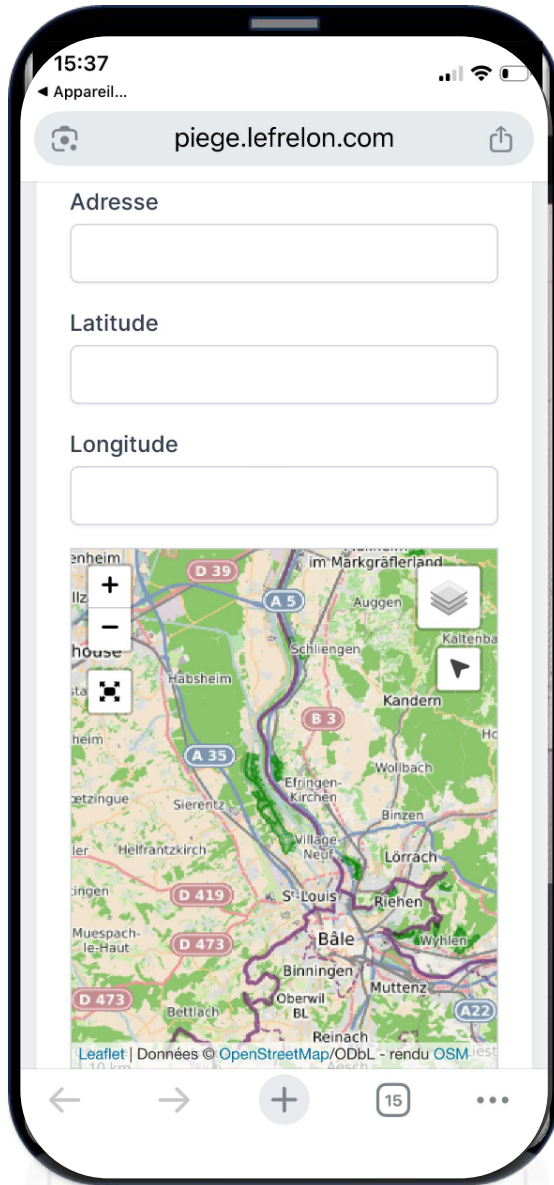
15:37
◀ Appareil...

piege.lefrelon.com

Adresse

Latitude

Longitude

+
−
enheim
D 39
im Markgräflerland
A 5
Auggen
Kaltenba
house
Schliengen
Habsheim
Kandern
B 3
heim
A 35
Efringen-Kirchen
Wollbach
etzingue
Sierentz
Binzen
Helfrantzkirch
Village-Neuf
Lörrach
ingen
D 419
St-Louis
Riehen
Muespach-le-Haut
D 473
Bâle
Wyhlen
Binningen
D 473
Muttenz
Oberwil BL
A22
Bettlach
Reinach
Leaflet | Données © OpenStreetMap/ODbL - rendu OSM
10 km

15